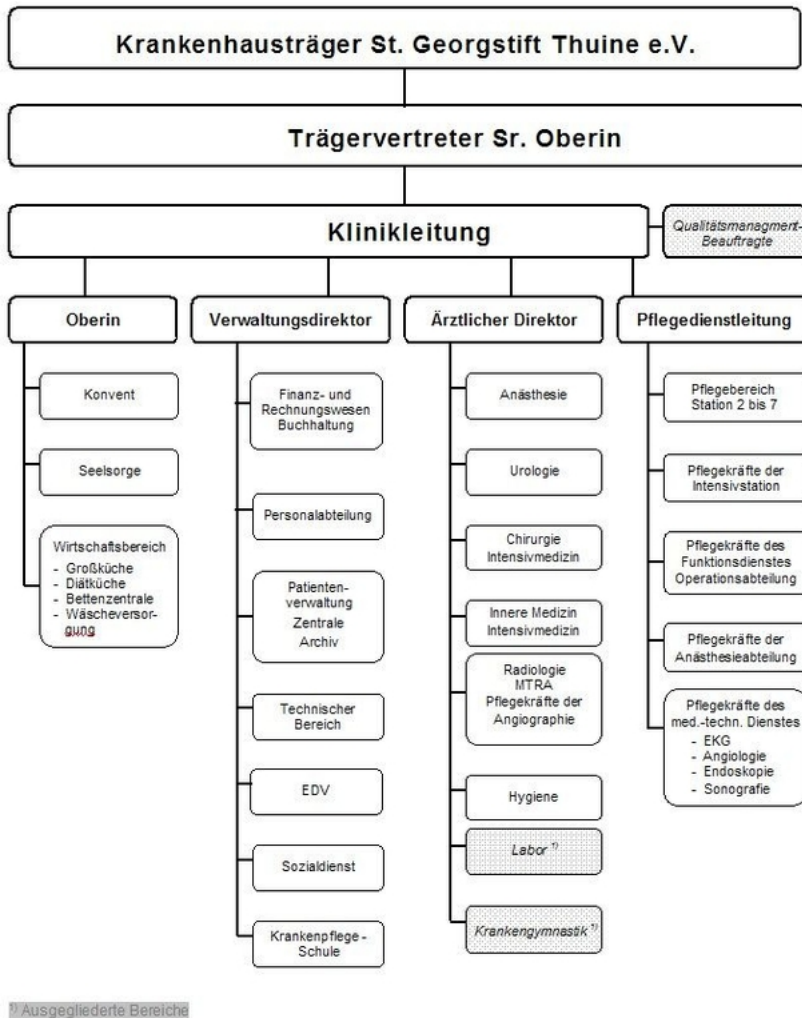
Krankenhausträger St. Georgstift Thuine e.V.

Trägervertreter Sr. Oberin

Klinikleitung

Qualitätsmanagment-Beauftragte

Oberin

Konvent

Seelsorge

Wirtschaftsbereich
- Großküche
- Diätküche
- Bettenzentrale
- Wäscheversorgung

Verwaltungsdirektor

Finanz- und Rechnungswesen Buchhaltung

Personalabteilung

Patientenverwaltung Zentrale Archiv

Technischer Bereich

EDV

Sozialdienst

Krankenpflege - Schule

Ärztlicher Direktor

Anästhesie

Urologie

Chirurgie Intensivmedizin

Innere Medizin Intensivmedizin

Radiologie MTRA Pflegekräfte der Angiographie

Hygiene

Labor $^{1)}$

Krankengymnastik $^{1)}$

Pflegedienstleitung

Pflegebereich Station 2 bis 7

Pflegekräfte der Intensivstation

Pflegekräfte des Funktionsdienstes Operationsabteilung

Pflegekräfte der Anästhesieabteilung

Pflegekräfte des med.-techn. Dienstes
- EKG
- Angiologie
- Endoskopie
- Sonografie

$^{1)}$ Ausgegliederte Bereiche